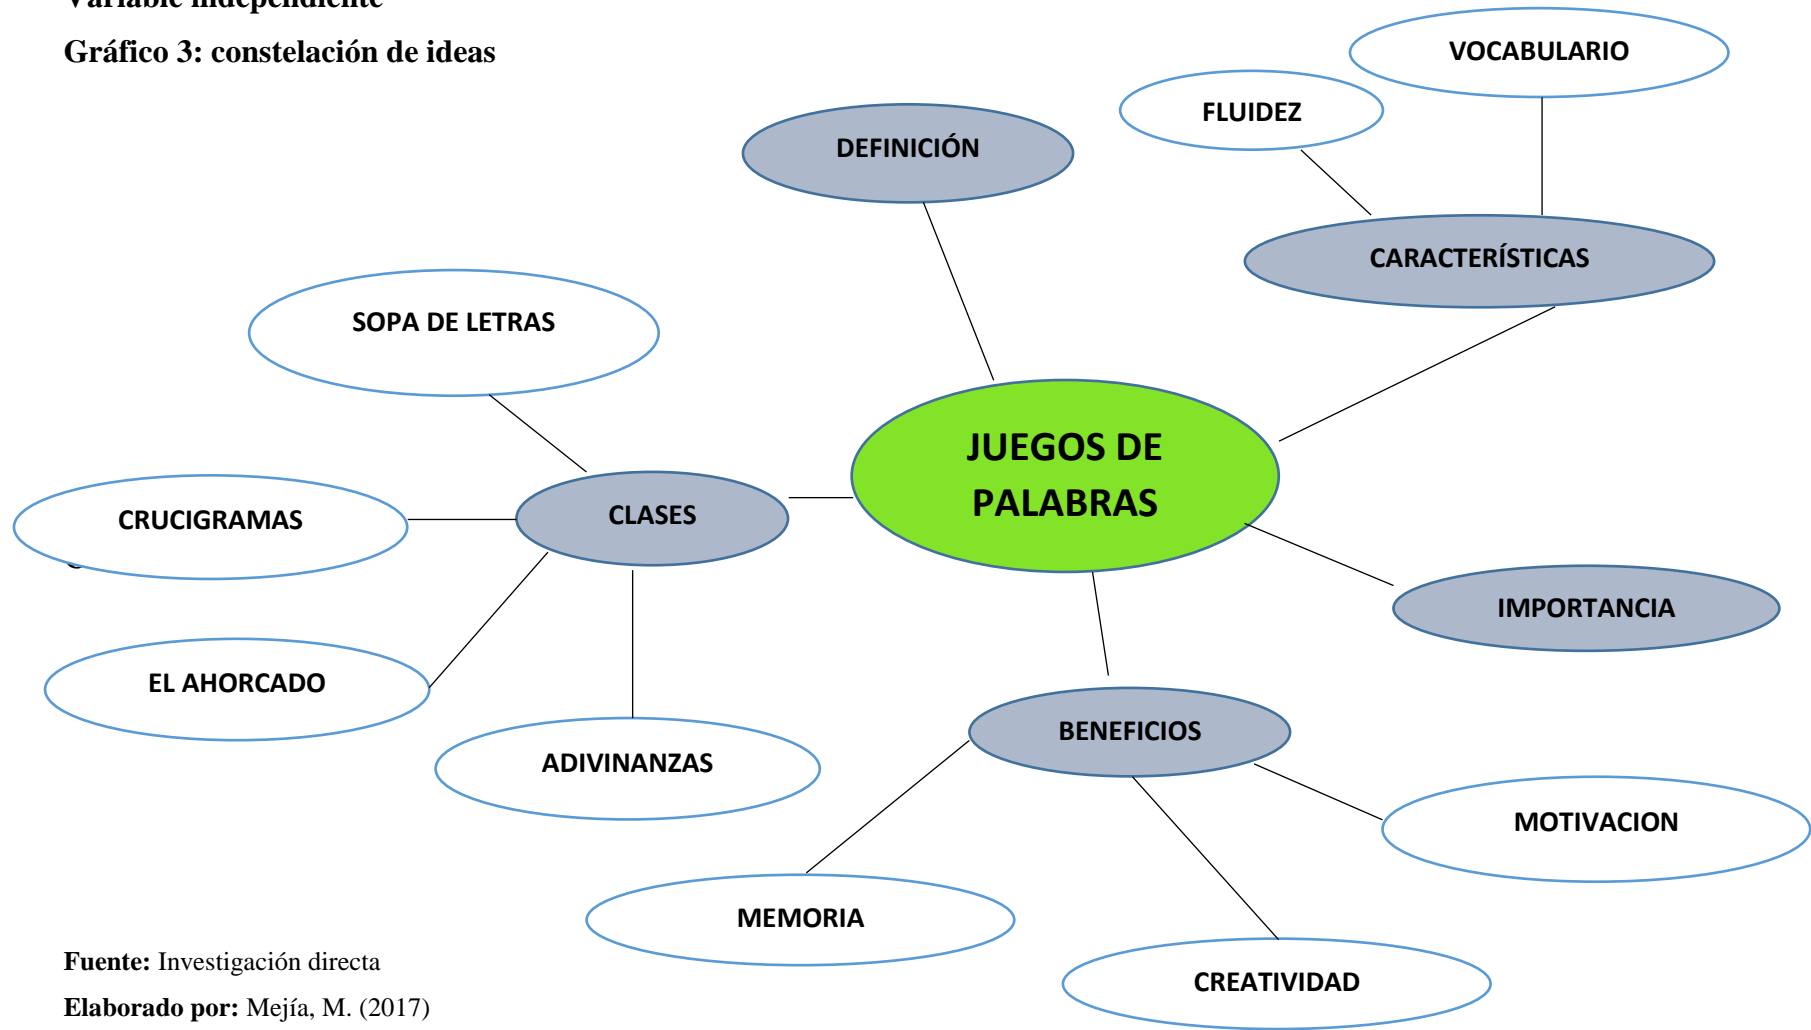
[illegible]

Gráfico 3: constelación de ideas

VOCABULARIO

FLUIDEZ

DEFINICIÓN

CARACTERÍSTICAS

SOPA DE LETRAS

JUEGOS DE PALABRAS

CRUCIGRAMAS

CLASES

IMPORTANCIA

EL AHORCADO

BENEFICIOS

ADIVINANZAS

MOTIVACION

MEMORIA

CREATIVIDAD

Fuente: Investigación directa

Elaborado por: Mejía, M. (2017)